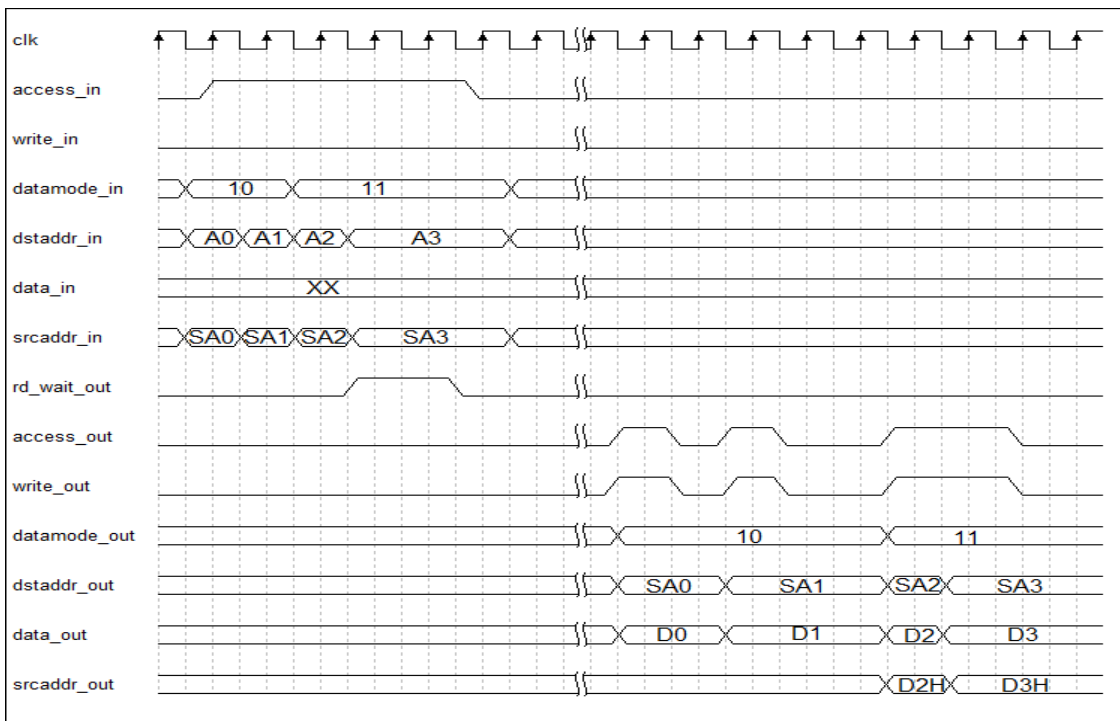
clk

access_in

write_in

datamode_in 10 11

dstaddr_in A0 A1 A2 A3

data_in XX

srcaddr_in SA0 SA1 SA2 SA3

rd_wait_out

access_out

write_out

datamode_out 10 11

dstaddr_out SA0 SA1 SA2 SA3

data_out D0 D1 D2 D3

srcaddr_out D2H D3H